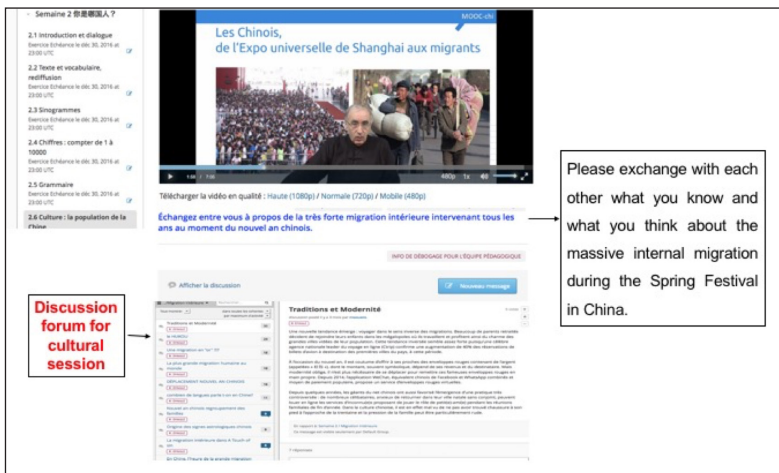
Semaine 2 你是哪国人？

2.1 Introduction et dialogue
Exercice Échéance le déc 30, 2016 at 23:00 UTC

2.2 Texte et vocabulaire, rediffusion
Exercice Échéance le déc 30, 2016 at 23:00 UTC

2.3 Sinogrammes
Exercice Échéance le déc 30, 2016 at 23:00 UTC

2.4 Chiffres : compter de 1 à 10000
Exercice Échéance le déc 30, 2016 at 23:00 UTC

2.5 Grammaire
Exercice Échéance le déc 30, 2016 at 23:00 UTC

2.6 Culture : la population de la Chine

MOOC chi

Les Chinois, de l'Expo universelle de Shanghai aux migrants

480p 1x

Télécharger la vidéo en qualité : Haute (1080p) / Normale (720p) / Mobile (480p)

Échangez entre vous à propos de la très forte migration intérieure intervenant tous les ans au moment du nouvel an chinois.

Please exchange with each other what you know and what you think about the massive internal migration during the Spring Festival in China.

INFO DE DÉBOGAGE POUR L'ÉQUIPE PÉDAGOGIQUE

Afficher la discussion

Nouveau message

Discussion forum for cultural session

Traditions et Modernité

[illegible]